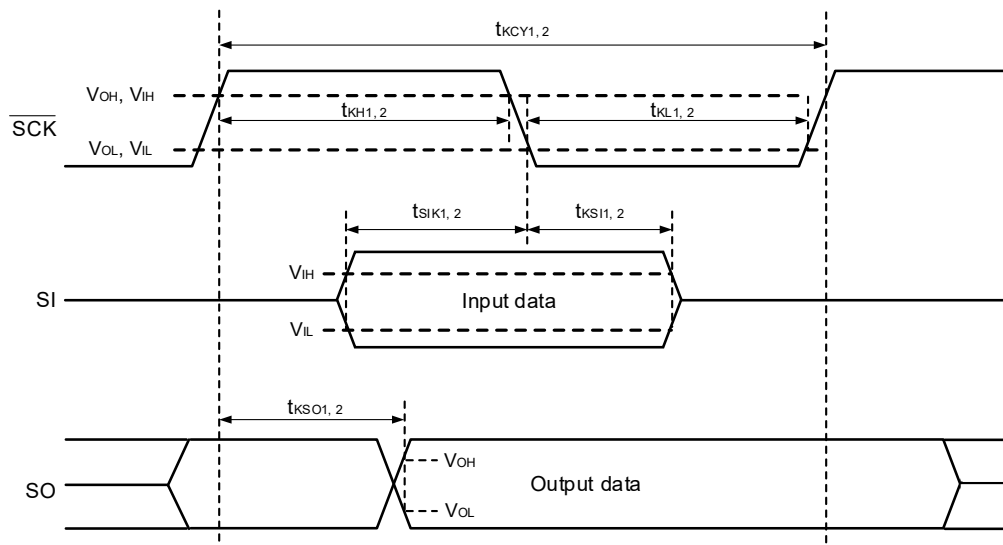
$t_{KCY1, 2}$

$V_{OH}$, $V_{IH}$

$\overline{SCK}$

$V_{OL}$, $V_{IL}$

$t_{KH1, 2}$

$t_{KL1, 2}$

$t_{SIK1, 2}$

$t_{KSI1, 2}$

$V_{IH}$

SI

Input data

$V_{IL}$

$t_{KSO1, 2}$

$V_{OH}$

SO

Output data

$V_{OL}$